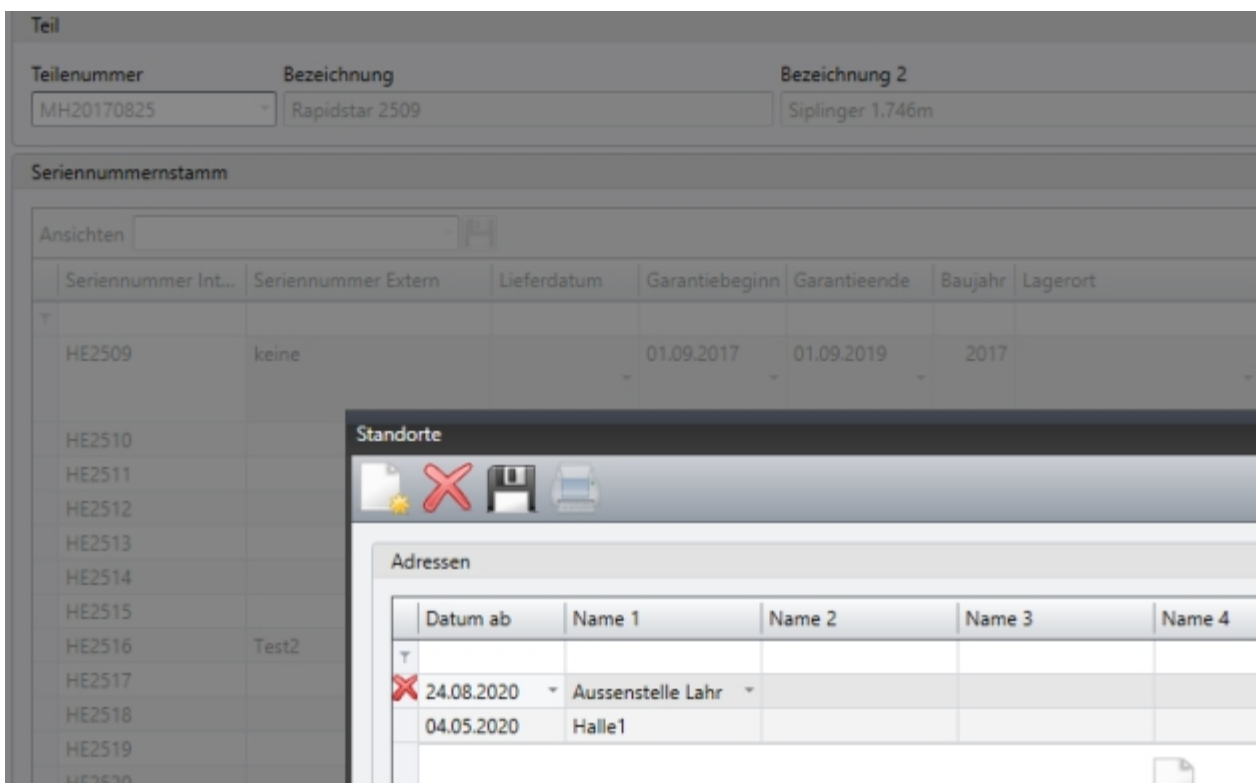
Teil

Teilenummer
MH20170825

Bezeichnung
Rapidstar 2509

Bezeichnung 2
Siplinger 1.746m

Seriennummernstamm

Ansichten

| Seriennummer Int... | Seriennummer Extern | Lieferdatum | Garantiebeginn | Garantieende | Baujahr | Lagerort |
|---|---|---|---|---|---|---|
| | | | | | | |
| HE2509 | keine | | 01.09.2017 | 01.09.2019 | 2017 | |
| HE2510 | | | | | | |
| HE2511 | | | | | | |
| HE2512 | | | | | | |
| HE2513 | | | | | | |
| HE2514 | | | | | | |
| HE2515 | | | | | | |
| HE2516 | Test2 | | | | | |
| HE2517 | | | | | | |
| HE2518 | | | | | | |
| HE2519 | | | | | | |
| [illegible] | | | | | | |

Standorte

Adressen

| Datum ab | Name 1 | Name 2 | Name 3 | Name 4 |
|---|---|---|---|---|
| | | | | |
| 24.08.2020 | Aussenstelle Lahr | | | |
| 04.05.2020 | Halle1 | | | |